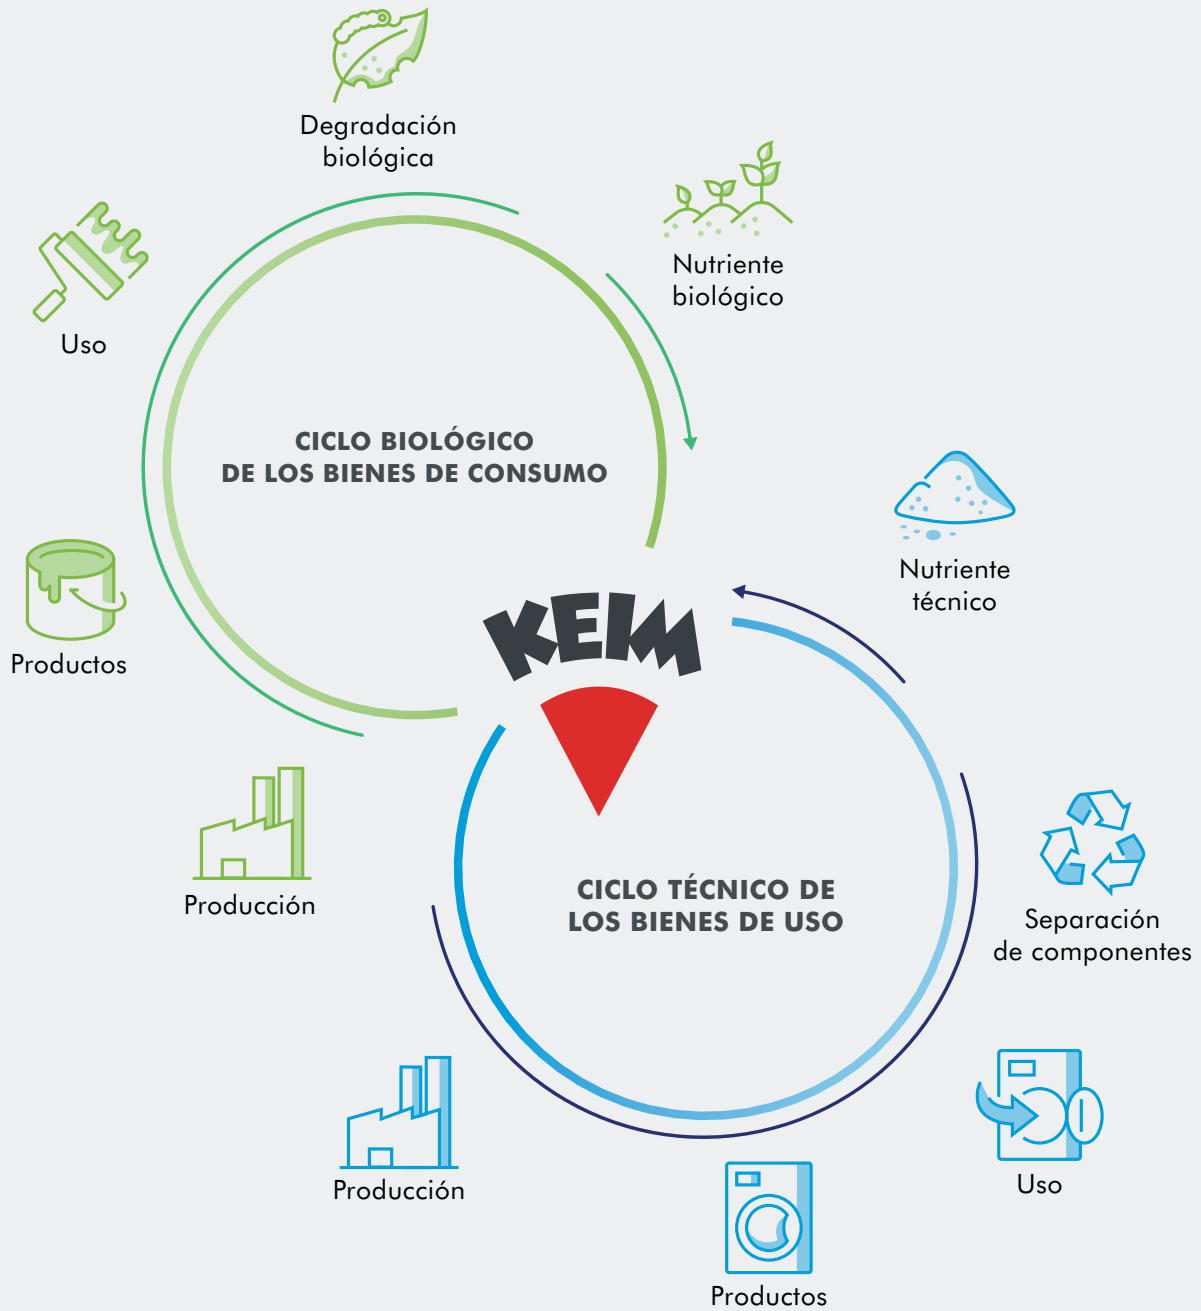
Degradación biológica

Nutriente biológico

Uso

CICLO BIOLÓGICO DE LOS BIENES DE CONSUMO

Productos

KEIM

Nutriente técnico

Producción

CICLO TÉCNICO DE LOS BIENES DE USO

Separación de componentes

Producción

Uso

Productos